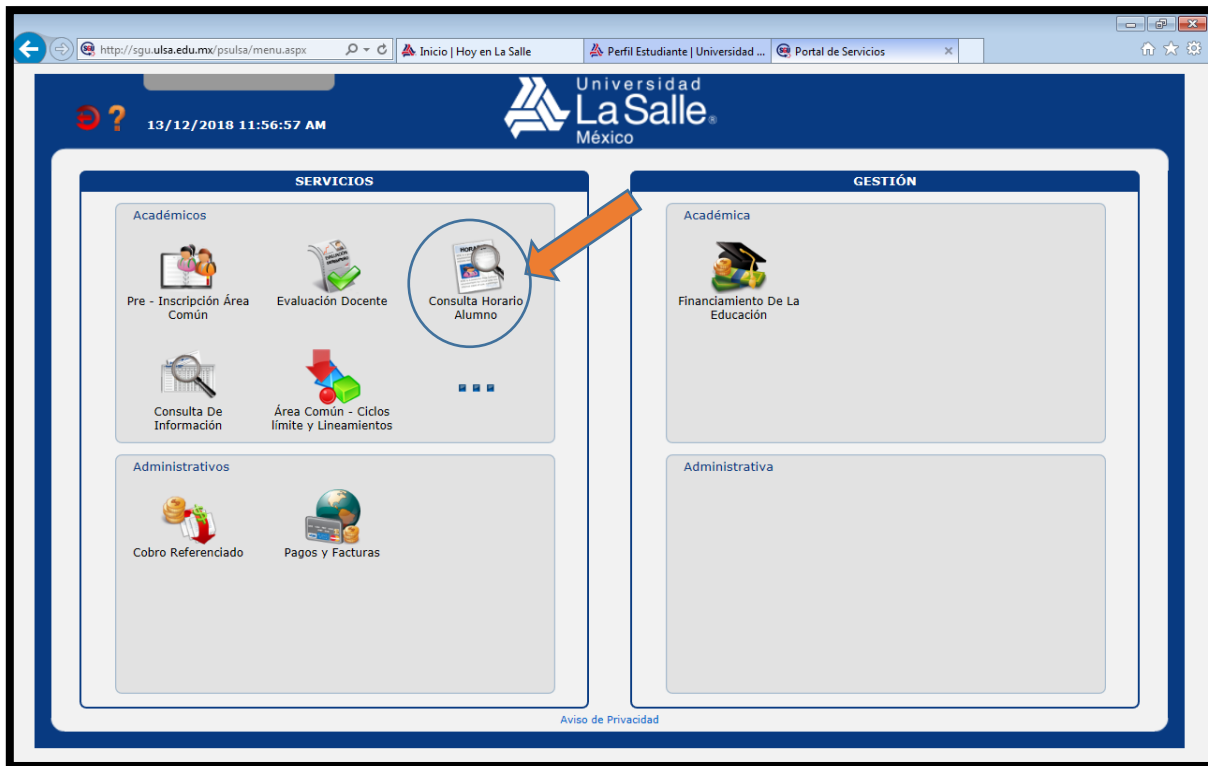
http://sgu.ulsa.edu.mx/psulsa/menu.aspx

Inicio | Hoy en La Salle

Perfil Estudiante | Universidad ...

Portal de Servicios

13/12/2018 11:56:57 AM

Universidad La Salle México

SERVICIOS

Académicos

Pre - Inscripción Área Común

Evaluación Docente

Consulta Horario Alumno

Consulta De Información

Área Común - Ciclos límite y Lineamientos

Administrativos

Cobro Referenciado

Pagos y Facturas

GESTIÓN

Académica

Financiamiento De La Educación

Administrativa

Aviso de Privacidad